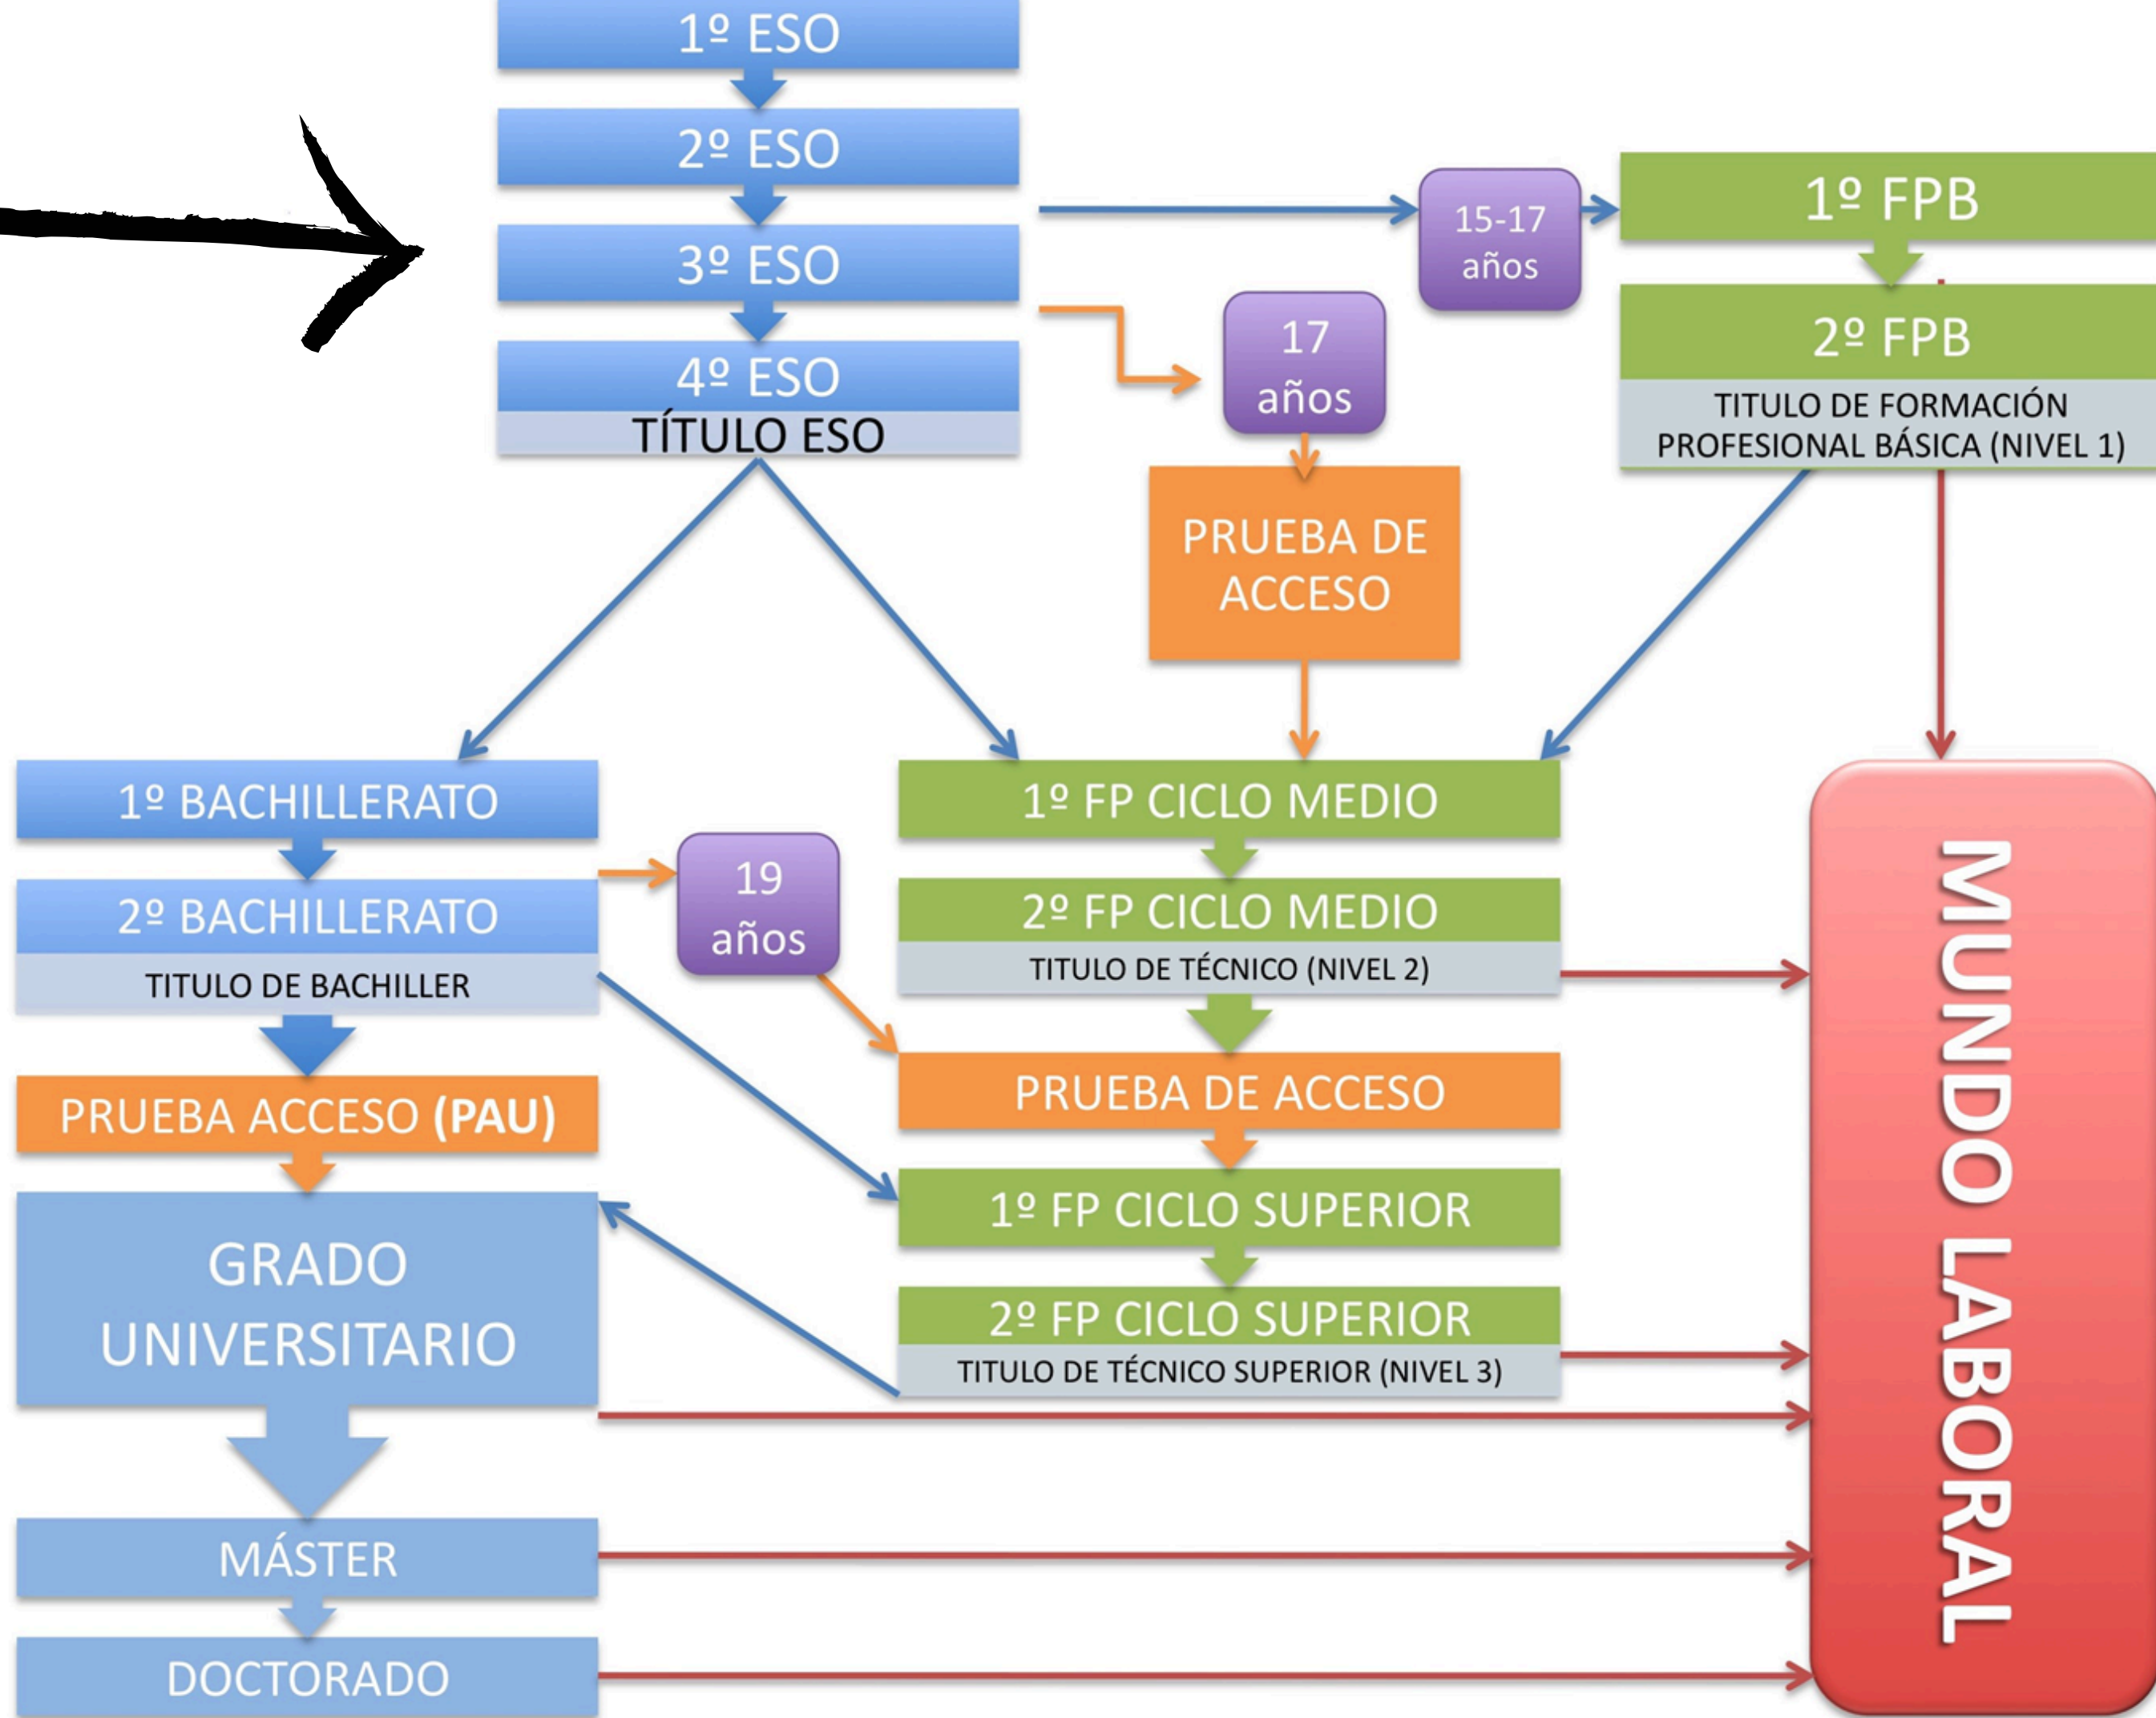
1º ESO

2º ESO

3º ESO

4º ESO
TÍTULO ESO

15-17 años

1º FPB

2º FPB
TITULO DE FORMACIÓN PROFESIONAL BÁSICA (NIVEL 1)

17 años

PRUEBA DE ACCESO

1º BACHILLERATO

2º BACHILLERATO
TITULO DE BACHILLER

19 años

PRUEBA ACCESO (PAU)

GRADO UNIVERSITARIO

MÁSTER

DOCTORADO

1º FP CICLO MEDIO

2º FP CICLO MEDIO
TITULO DE TÉCNICO (NIVEL 2)

PRUEBA DE ACCESO

1º FP CICLO SUPERIOR

2º FP CICLO SUPERIOR
TITULO DE TÉCNICO SUPERIOR (NIVEL 3)

MUNDO LABORAL